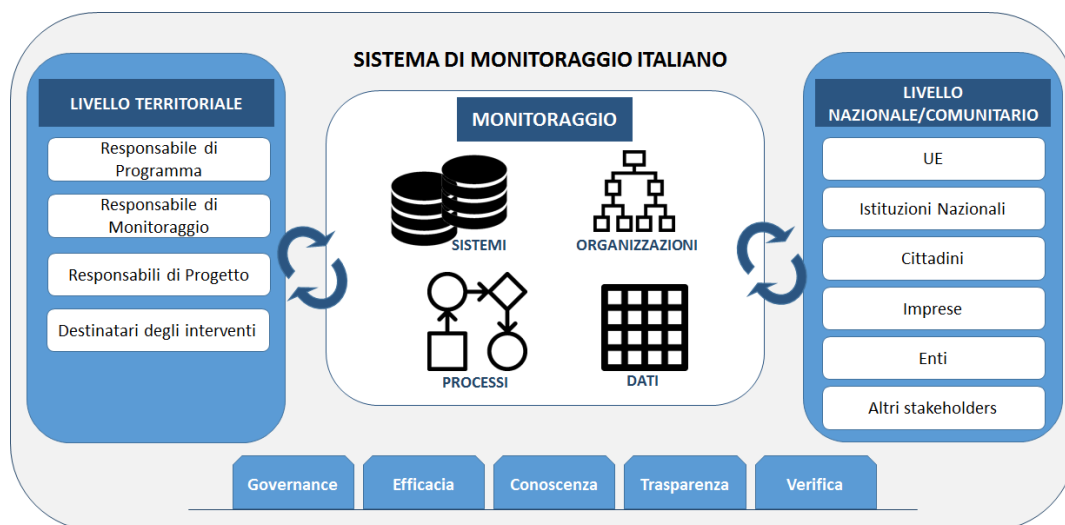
SISTEMA DI MONITORAGGIO ITALIANO

LIVELLO TERRITORIALE

Responsabile di Programma

Responsabile di Monitoraggio

Responsabili di Progetto

Destinatari degli interventi

MONITORAGGIO

SISTEMI

ORGANIZZAZIONI

PROCESSI

DATI

LIVELLO NAZIONALE/COMUNITARIO

UE

Istituzioni Nazionali

Cittadini

Imprese

Enti

Altri stakeholders

Governance

Efficacia

Conoscenza

Trasparenza

Verifica